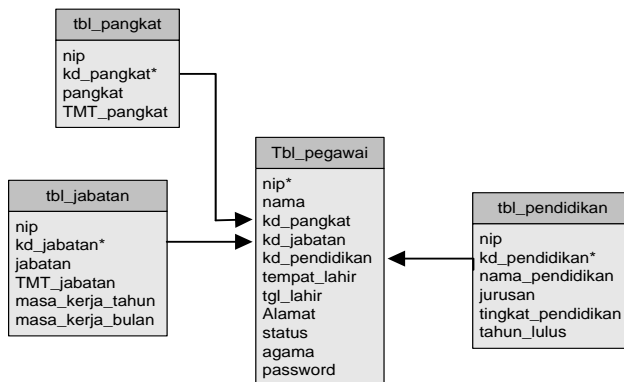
tbl_pangkat

nip
kd_pangkat*
pangkat
TMT_pangkat

tbl_jabatan

nip
kd_jabatan*
jabatan
TMT_jabatan
masa_kerja_tahun
masa_kerja_bulan

Tbl_pegawai

nip*
nama
kd_pangkat
kd_jabatan
kd_pendidikan
tempat_lahir
tgl_lahir
Alamat
status
agama
password

tbl_pendidikan

nip
kd_pendidikan*
nama_pendidikan
jurusan
tingkat_pendidikan
tahun_lulus